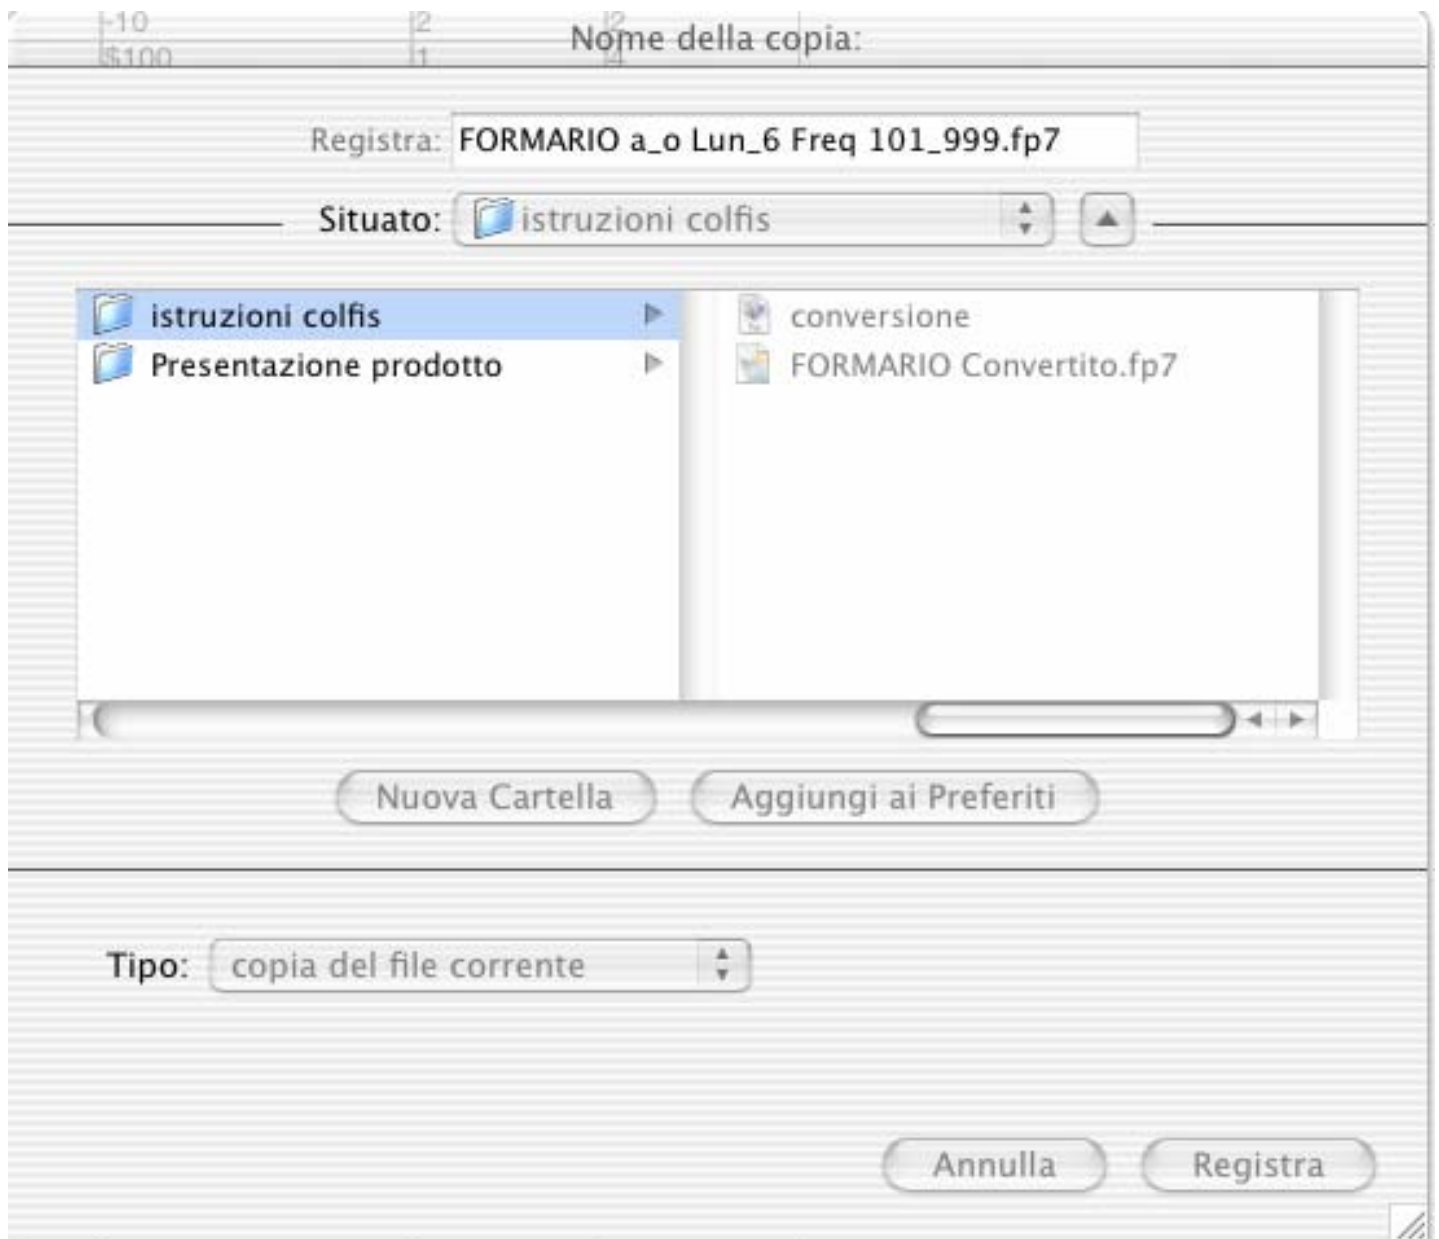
-10
$100
2
1
2
4
Nome della copia:

Registra: FORMARIO a_o Lun_6 Freq 101_999.fp7

Situato: istruzioni colfis

istruzioni colfis
Presentazione prodotto

conversione
FORMARIO Convertito.fp7

Nuova Cartella
Aggiungi ai Preferiti

Tipo: copia del file corrente

Annulla
Registra